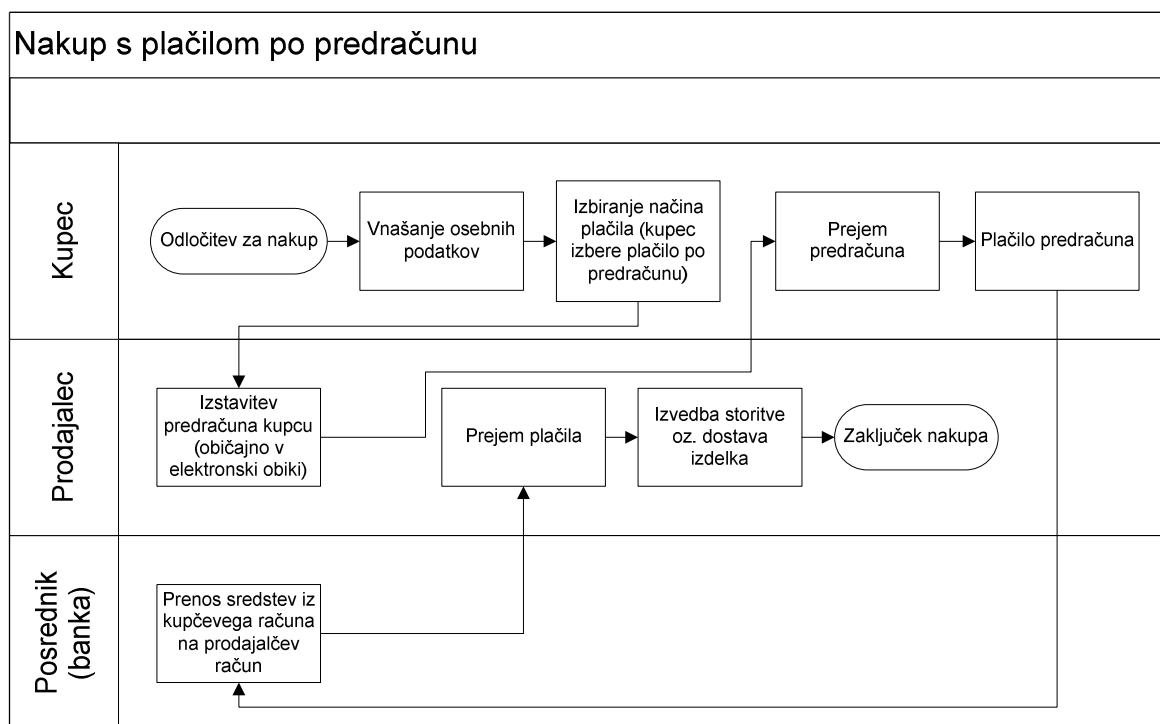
Nakup s plačilom po predračunu

Kupec

Odločitev za nakup

Vnašanje osebnih podatkov

Izbiranje načina plačila (kupec izbere plačilo po predračunu)

Prejem predračuna

Plačilo predračuna

Prodajalec

Izstavitev predračuna kupcu (običajno v elektronski obiki)

Prejem plačila

Izvedba storitve oz. dostava izdelka

Zaključek nakupa

Posrednik (banka)

Prenos sredstev iz kupčevega računa na prodajalčev račun